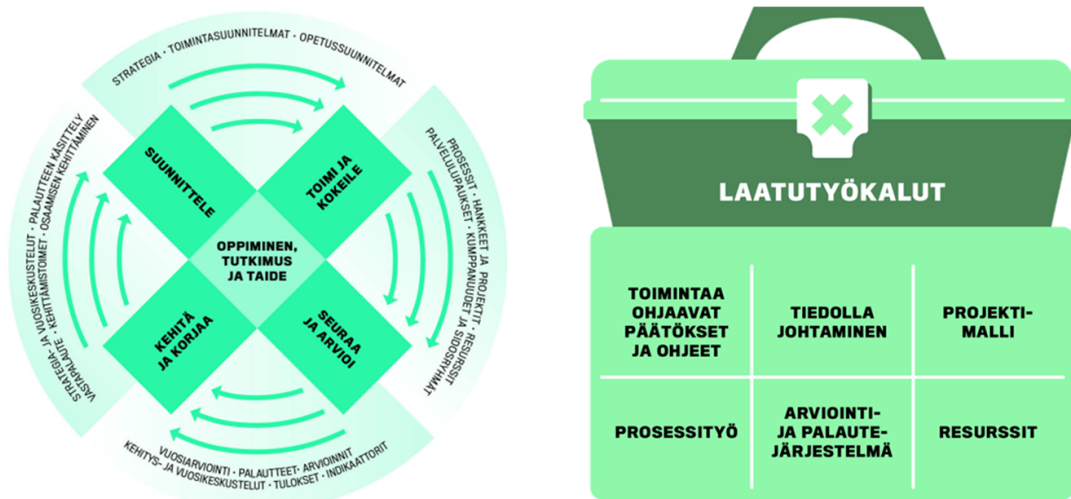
STRATEGIA · TOIMINTASUUNNITELMAT · OPETUSSUUNNITELMAT

PROSESSIT · HANKKEET JA PROJEKTIT · RESURSSIT
PALVELULUPAUKSET · KUMPPANUUDET JA SIDOSRYHMÄT

VUOSIARVIOINTI · PALAUTTEET · ARVIOINNIT
KEHITYS- JA VUOSIKESKUSTELUT · TULOKSET · INDIKAATTORIT

STRATEGIA- JA VUOSIKESKUSTELUT · PALAUTTEEN KÄSITTELY
VASTAPALAUTE · KEHITTÄMISTOIMET · OSAAMISEN KEHITTÄMINEN

SUUNNITTELE

TOIMI JA KOKEILE

OPPIMINEN, TUTKIMUS JA TAIDE

KEHITÄ JA KORJAA

SEURAA JA ARVIOI

LAATUTYÖKALUT

| TOIMINTAA OHJAAVAT PÄÄTÖKSET JA OHJEET | TIEDOLLA JOHTAMINEN | PROJEKTI-MALLI |
|---|---|---|
| PROSESSITYÖ | ARVIOINTI- JA PALAUTE-JÄRJESTELMÄ | RESURSSIT |